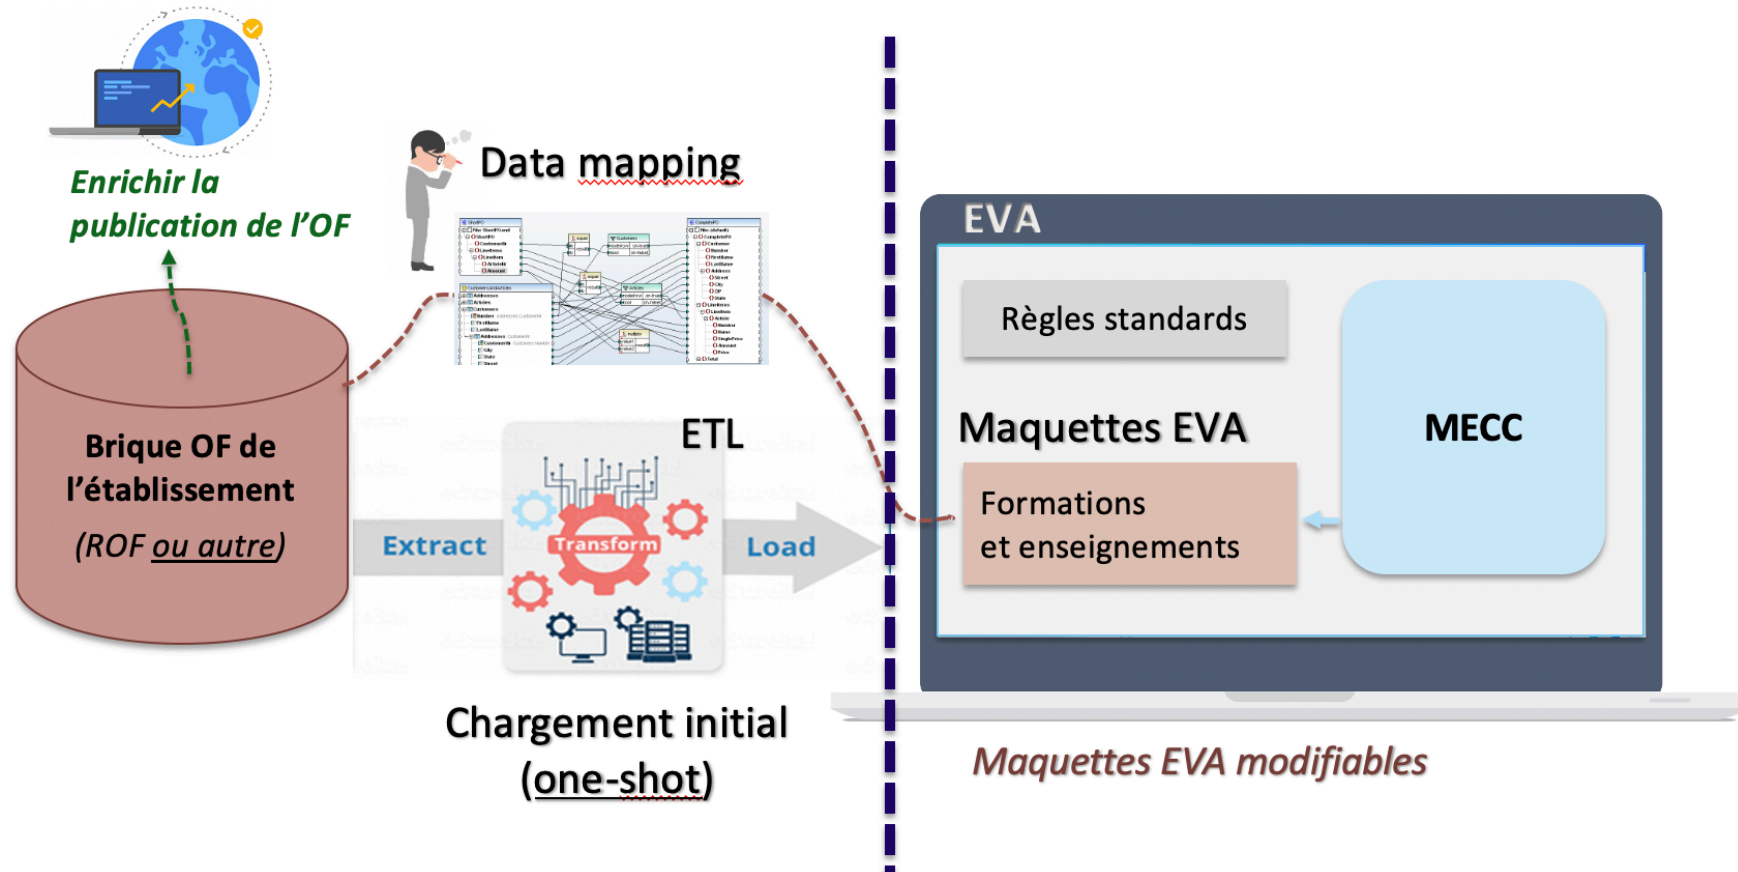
Enrichir la publication de l'OF

Data mapping

Brique OF de l'établissement

(ROF ou autre)

ETL

Extract

Transform

Load

Chargement initial (one-shot)

EVA

Règles standards

Maquettes EVA

MECC

Formations et enseignements

Maquettes EVA modifiables